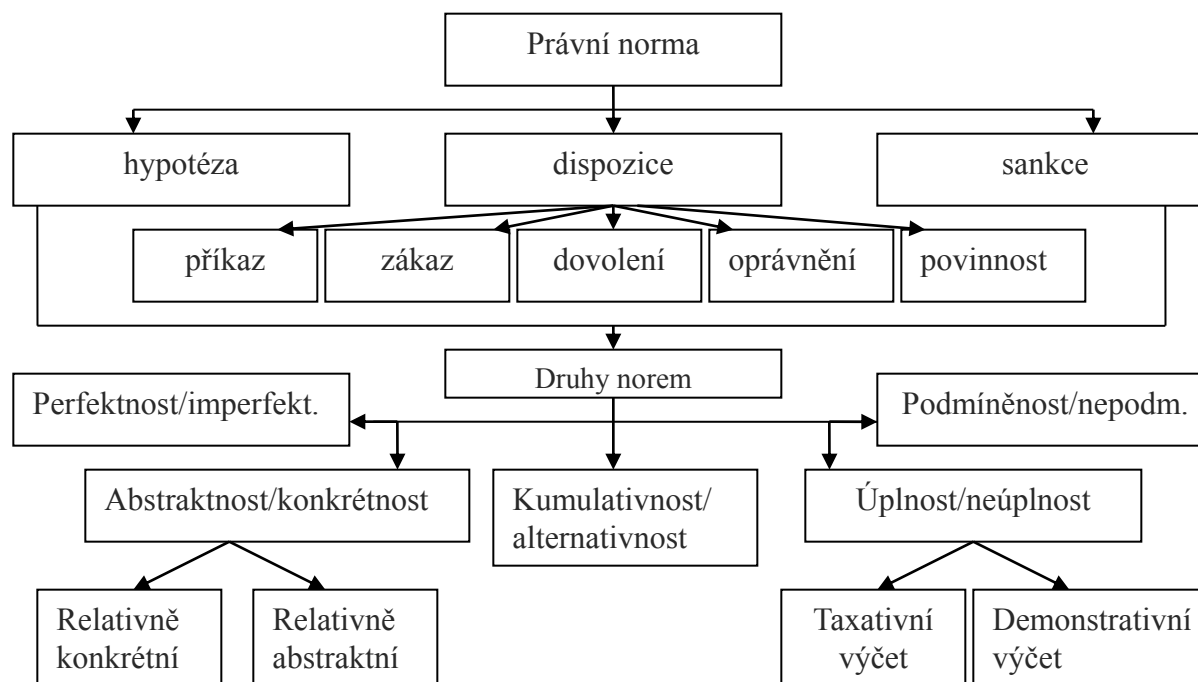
Právní norma

hypotéza

dispozice

sankce

příkaz

zákaz

dovolení

oprávnění

povinnost

Druhy norem

Perfektnost/imperfekt.

Podmíněnost/nepodm.

Abstraktnost/konkrétnost

Kumulativnost/ alternativnost

Úplnost/neúplnost

Relativně konkrétní

Relativně abstraktní

Taxativní výčet

Demonstrativní výčet